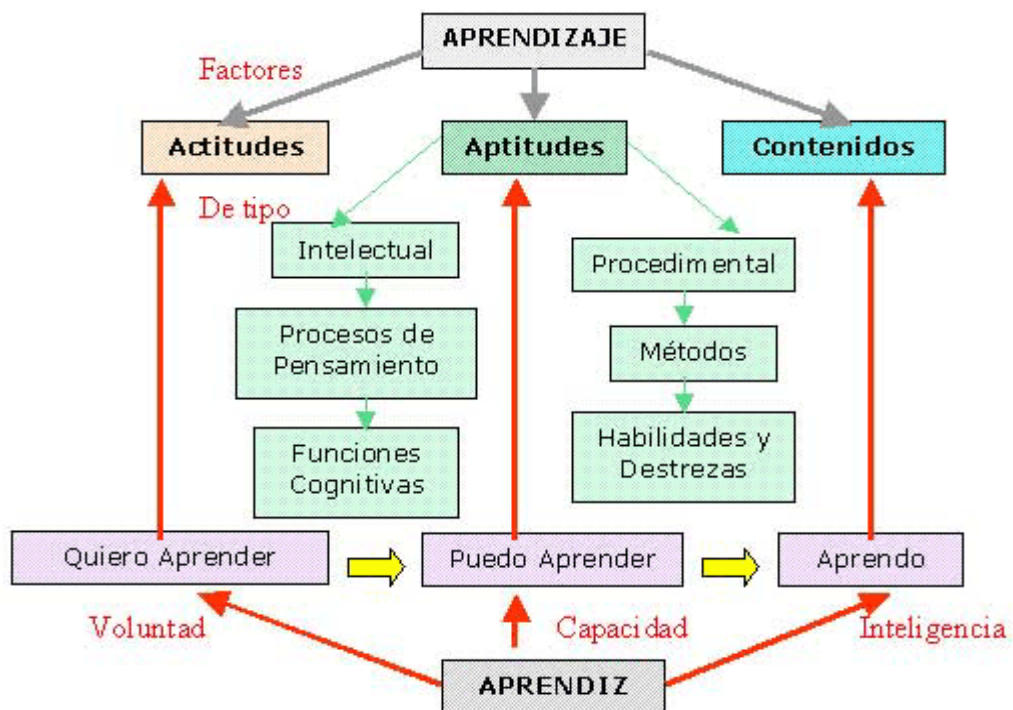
APRENDIZAJE

Factores

Actitudes

Aptitudes

Contenidos

De tipo

Intelectual

Procesos de Pensamiento

Funciones Cognitivas

Procedimental

Métodos

Habilidades y Destrezas

Quiero Aprender

Puedo Aprender

Aprendo

Voluntad

Capacidad

Inteligencia

APRENDIZ